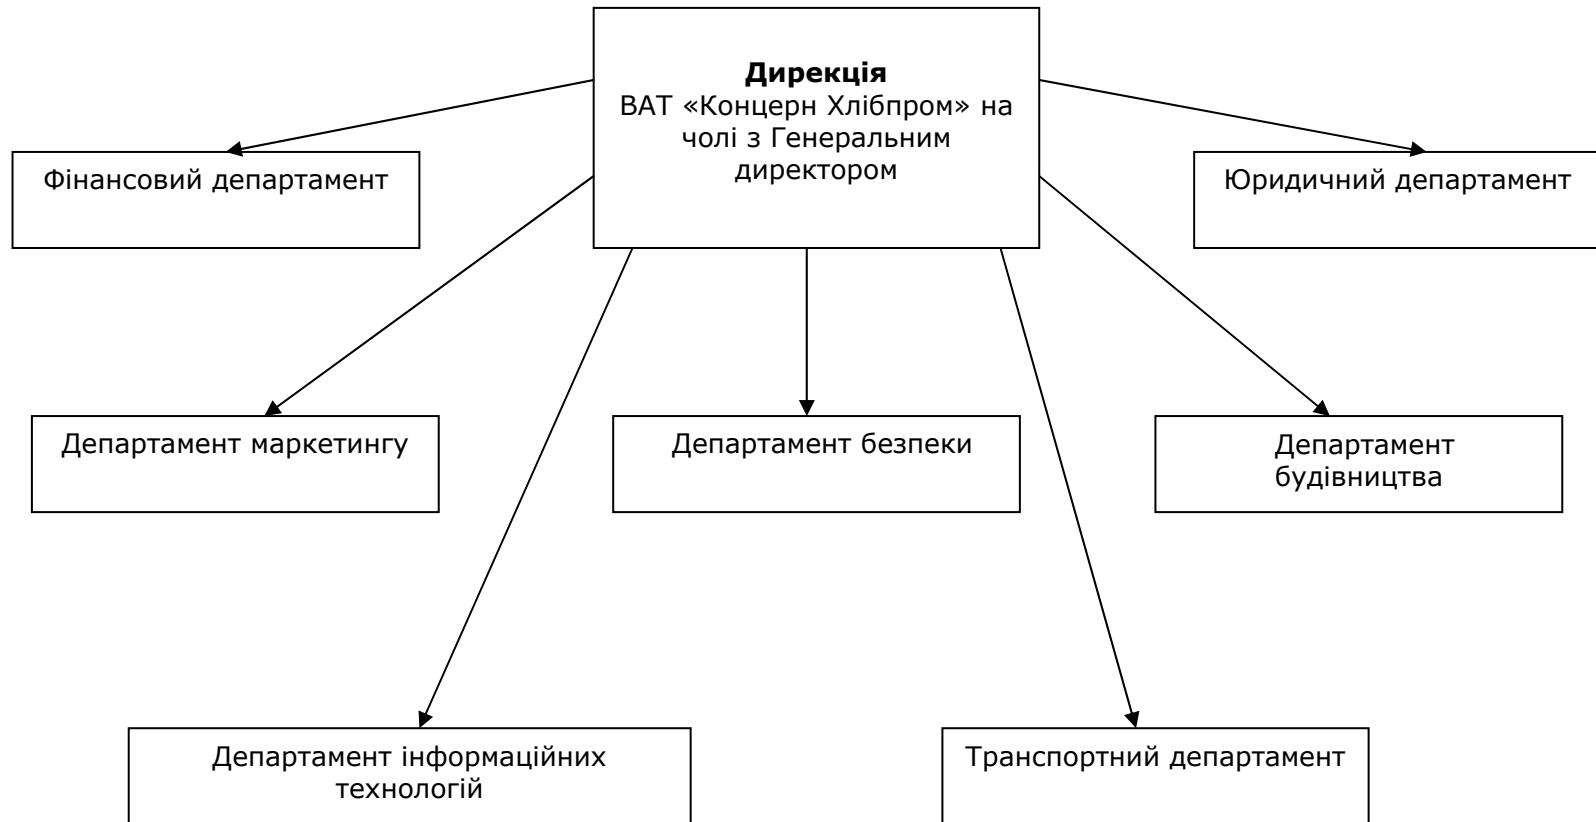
**Дирекція**
ВАТ «Концерн Хлібпром» на чолі з Генеральним директором

Фінансовий департамент

Юридичний департамент

Департамент маркетингу

Департамент безпеки

Департамент будівництва

Департамент інформаційних технологій

Транспортний департамент